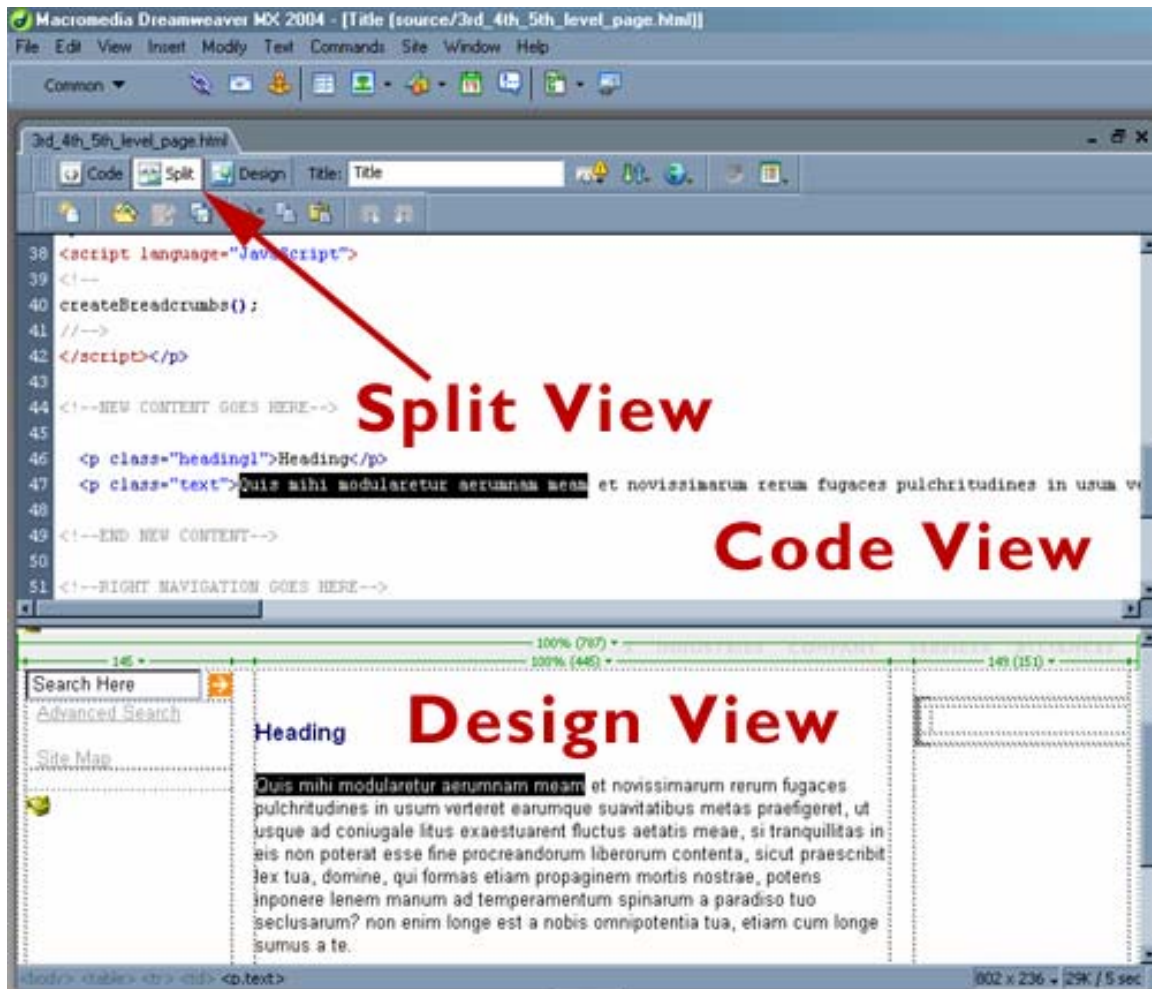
Macromedia Dreamweaver MX 2004 - [Title (source/3rd_4th_5th_level_page.html)]

File Edit View Insert Modify Text Commands Site Window Help

Common ▼

3rd_4th_5th_level_page.html

Code Split Design Title: Title

38 <script language="JavaScript">
39 <!--
40 createBreadcrumbs();
41 //-->
42 </script></p>
43
44 <!--NEW CONTENT GOES HERE-->
45
46 <p class="heading1">Heading</p>
47 <p class="text">Quis mihi modularetur aerumnam meam et novissimarum rerum fugaces pulchritudines in usum ve
48
49 <!--END NEW CONTENT-->
50
51 <!--RIGHT NAVIGATION GOES HERE-->

Split View

Code View

100% (787) ▾

145 ▾

100% (445) ▾

149 (151) ▾

Search Here

Advanced Search

Site Map

Heading

Design View

Quis mihi modularetur aerumnam meam et novissimarum rerum fugaces pulchritudines in usum verteret earumque suavitatibus metas praefigeret, ut usque ad coniugale litus exaestuarent fluctus aetatis meae, si tranquillitas in eis non poterat esse fine procreandorum liberorum contenta, sicut praescribit lex tua, domine, qui formas etiam propaginem mortis nostrae, potens inponere lenem manum ad temperamentum spinarum a paradiso tuo seclusarum? non enim longe est a nobis omnipotentia tua, etiam cum longe sumus a te.

<body> <table> <tr> <td> <p.text>

802 x 236 ▾ 29K / 5 sec